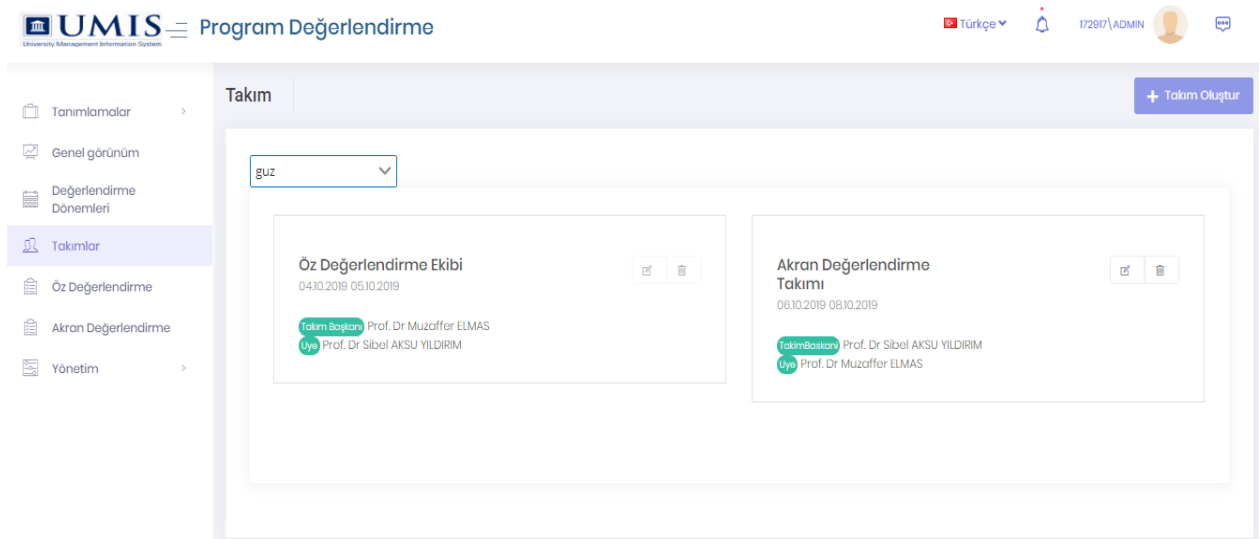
UMIS
University Management Information System
Program Değerlendirme

Türkçe
172917\ADMIN

Tanımlamalar
Genel görünüm
Değerlendirme Dönemleri
Takımlar
Öz Değerlendirme
Akran Değerlendirme
Yönetim

Takım

+ Takım Oluştur

guz

Öz Değerlendirme Ekibi
04.10.2019 05.10.2019
Takım Başkanı Prof. Dr Muzaffer ELMAS
Üye Prof. Dr Sibel AKSU YILDIRIM

Akran Değerlendirme Takımı
06.10.2019 08.10.2019
TakimBaskani Prof. Dr Sibel AKSU YILDIRIM
Üye Prof. Dr Muzaffer ELMAS